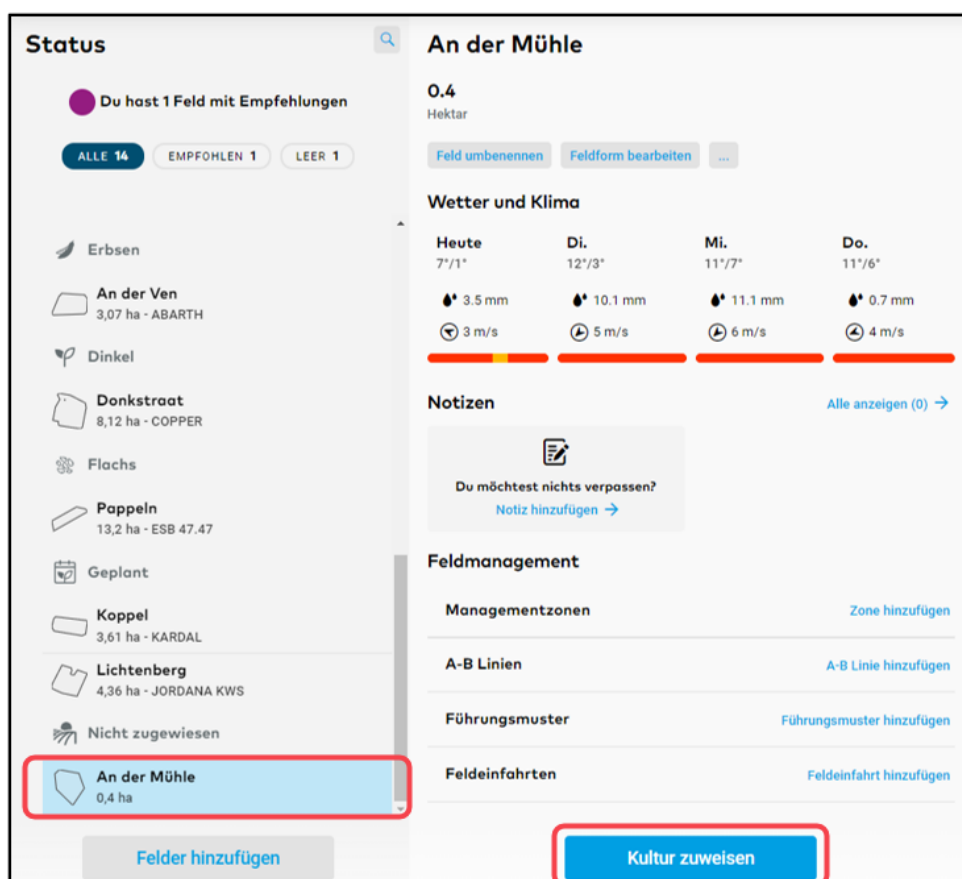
Status

Du hast 1 Feld mit Empfehlungen

ALLE 14 EMPFOHLEN 1 LEER 1

Erbsen

An der Ven
3,07 ha - ABARTH

Dinkel

Donkstraat
8,12 ha - COPPER

Flachs

Pappeln
13,2 ha - ESB 47.47

Geplant

Koppel
3,61 ha - KARDAL

Lichtenberg
4,36 ha - JORDANA KWS

Nicht zugewiesen

An der Mühle
0,4 ha

Felder hinzufügen

An der Mühle

0.4
Hektar

Feld umbenennen Feldform bearbeiten ...

Wetter und Klima

| Heute | Di. | Mi. | Do. |
|---|---|---|---|
| 7°/1° | 12°/3° | 11°/7° | 11°/6° |
| 3.5 mm | 10.1 mm | 11.1 mm | 0.7 mm |
| 3 m/s | 5 m/s | 6 m/s | 4 m/s |

Notizen

Alle anzeigen (0) →

Du möchtest nichts verpassen?
Notiz hinzufügen →

Feldmanagement

Managementzonen Zone hinzufügen

A-B Linien A-B Linie hinzufügen

Führungsmuster Führungsmuster hinzufügen

Feldeinfahrten Feldeinfahrt hinzufügen

Kultur zuweisen